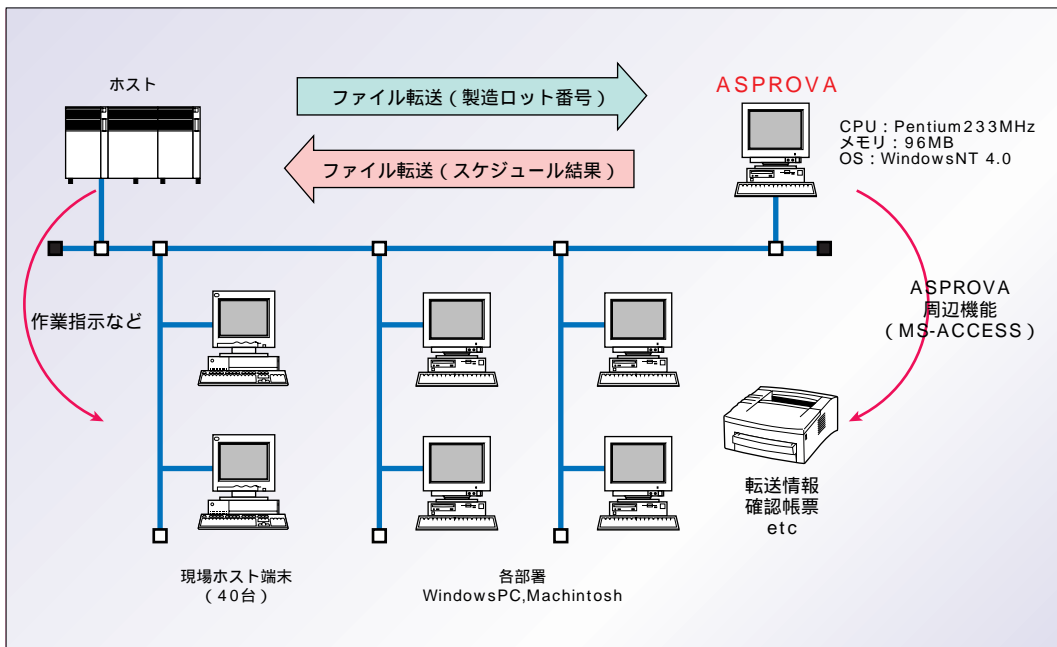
ホスト

ファイル転送（製造ロット番号）

ファイル転送（スケジュール結果）

ASPROVA

CPU：Pentium233MHz
メモリ：96MB
OS：WindowsNT 4.0

作業指示など

ASPROVA
周辺機能
（MS-ACCESS）

転送情報
確認帳票
etc

現場ホスト端末
（40台）

各部署
WindowsPC,Machintosh